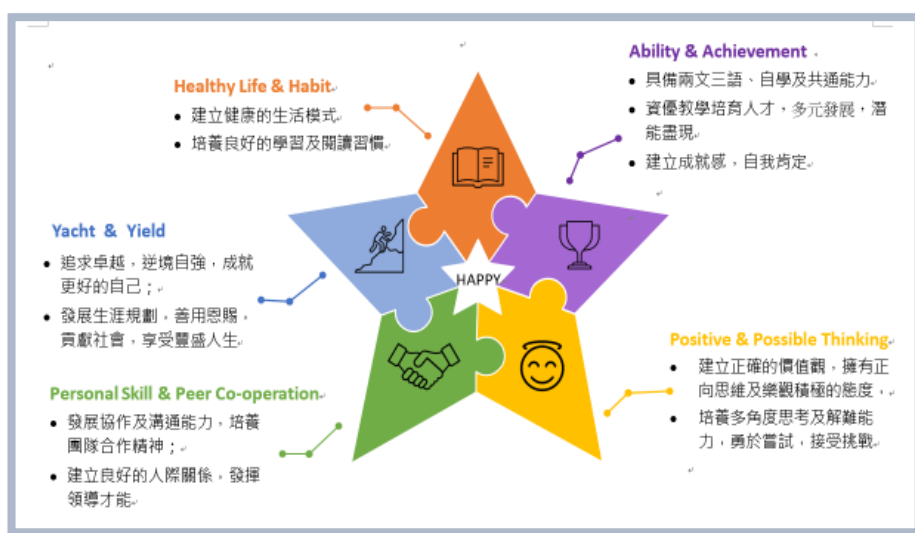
Healthy Life & Habit

- 建立健康的生活模式
- 培養良好的學習及閱讀習慣

Ability & Achievement

- 具備兩文三語、自學及共通能力
- 資優教學培育人才，多元發展，潛能盡現
- 建立成就感，自我肯定

Yacht & Yield

- 追求卓越，逆境自強，成就更好的自己；
- 發展生涯規劃，善用恩賜，貢獻社會，享受豐盛人生

HAPPY

Positive & Possible Thinking

- 建立正確的價值觀，擁有正向思維及樂觀積極的態度，
- 培養多角度思考及解難能力，勇於嘗試，接受挑戰

Personal Skill & Peer Co-operation

- 發展協作及溝通能力，培養團隊合作精神；
- 建立良好的人際關係，發揮領導才能